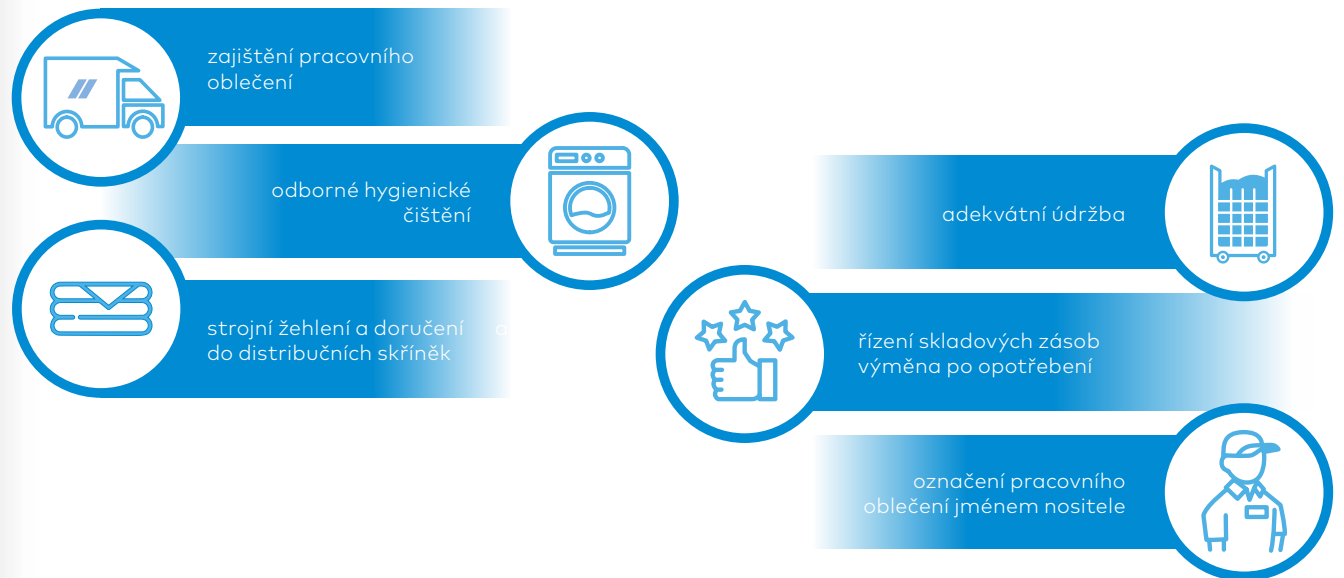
zajištění pracovního oblečení

odborné hygienické čištění

strojní žehlení a doručení do distribučních skříněk

adekvátní údržba

řízení skladových zásob výměna po opotřebení

označení pracovního oblečení jménem nositele